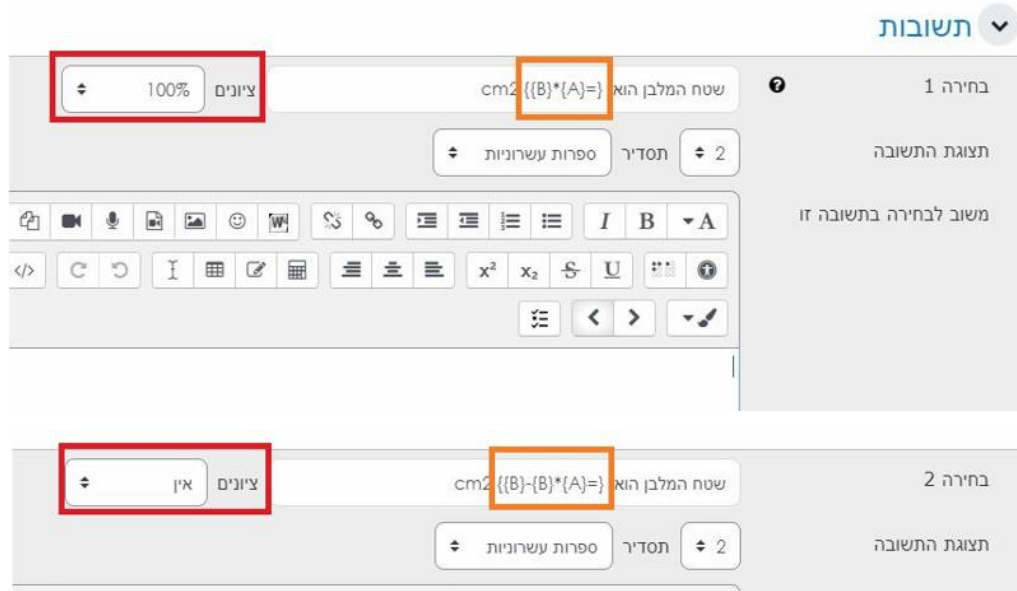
תשובות

בחירה 1

שטח המלבן הוא {={A}*{B}} cm2

ציונים 100%

תצוגת התשובה

2 תסדיר ספרות עשרוניות

משוב לבחירה בתשובה זו

A B I

x² x₂ U

בחירה 2

שטח המלבן הוא {={A}*{B}-{B}} cm2

ציונים אין

תצוגת התשובה

2 תסדיר ספרות עשרוניות